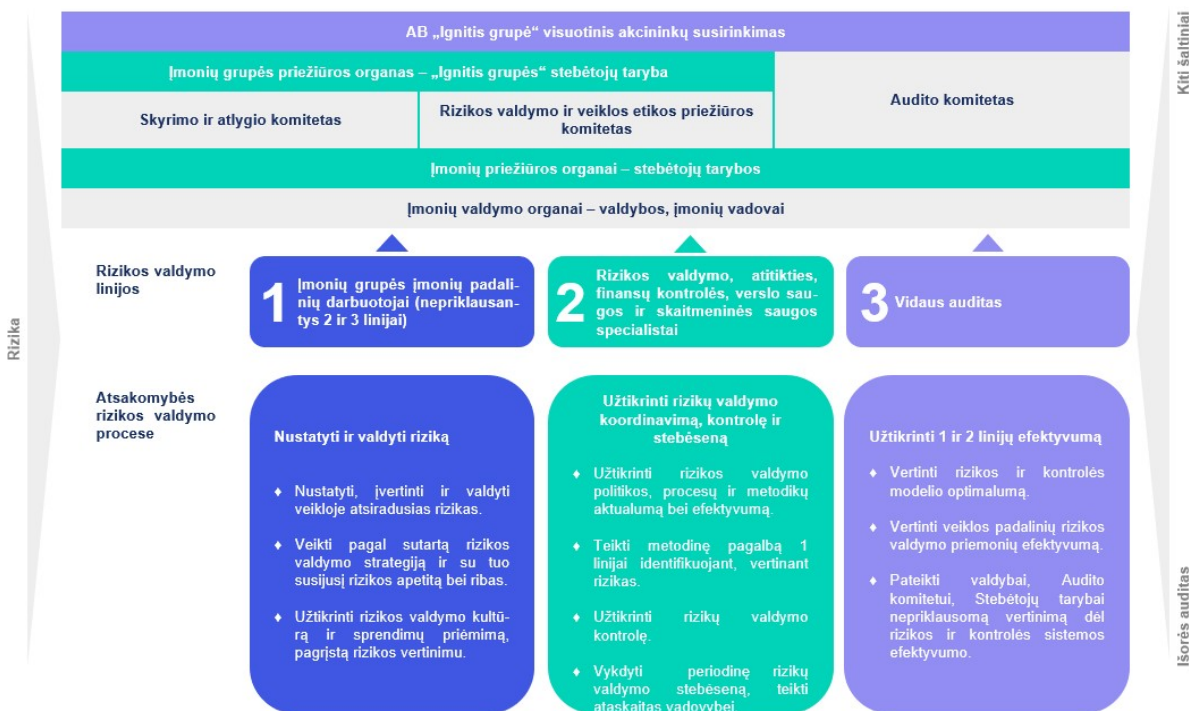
AB „Ignitis grupė“ visuotinis akcininkų susirinkimas

Įmonių grupės priežiūros organas – „Ignitis grupės“ stebėtojų taryba

Skyrimo ir atlygio komitetas

Rizikos valdymo ir veiklos etikos priežiūros komitetas

Audito komitetas

Įmonių priežiūros organai – stebėtojų tarybos

Įmonių valdymo organai – valdybos, įmonių vadovai

Kiti šaltiniai

Rizika

Rizikos valdymo linijos

1 Įmonių grupės įmonių padalinių darbuotojai (nepriklausantys 2 ir 3 linijai)

2 Rizikos valdymo, atitikties, finansų kontrolės, verslo saugos ir skaitmeninės saugos specialistai

3 Vidaus auditas

Atsakomybės rizikos valdymo procese

Nustatyti ir valdyti riziką

♦ Nustatyti, įvertinti ir valdyti veikloje atsiradusias rizikas.

♦ Veikti pagal sutartą rizikos valdymo strategiją ir su tuo susijusį rizikos apetitą bei ribas.

♦ Užtikrinti rizikos valdymo kultūrą ir sprendimų priėmimą, pagrįstą rizikos vertinimu.

Užtikrinti rizikų valdymo koordinavimą, kontrolę ir stebėseną

♦ Užtikrinti rizikos valdymo politikos, procesų ir metodikų aktualumą bei efektyvumą.

♦ Teikti metodinę pagalbą 1 linijai identifikuojant, vertinant rizikas.

♦ Užtikrinti rizikų valdymo kontrolę.

♦ Vykdyti periodinę rizikų valdymo stebėseną, teikti ataskaitas vadovybei

Užtikrinti 1 ir 2 linijų efektyvumą

♦ Vertinti rizikos ir kontrolės modelio optimalumą.

♦ Vertinti veiklos padalinių rizikos valdymo priemonių efektyvumą.

♦ Pateikti valdybai, Audito komitetui, Stebėtojų tarybai nepriklausomą vertinimą dėl rizikos ir kontrolės sistemos efektyvumo.

Išorės auditas